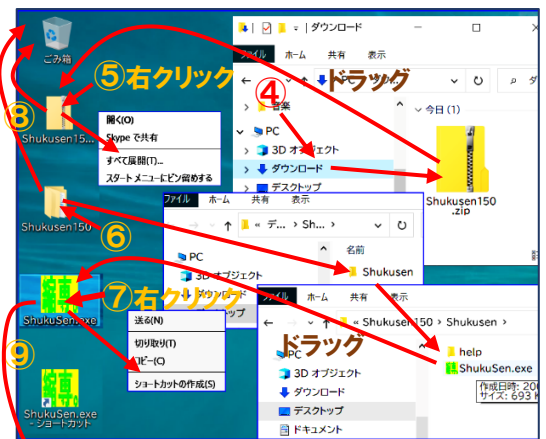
ごみ箱

⑤右クリック

④ドラッグ

| ダウンロード

ファイル ホーム 共有 表示

← → ↑ ↓ > PC > ダウンロード >

音楽

PC

3D オブジェクト

ダウンロード

デスクトップ

今日 (1)

Shukusen150.zip

⑧

Shukusen15...

開く(O)

Skype で共有

すべて展開(T)...

スタート メニューにピン留めする

Shukusen150

⑥

ファイル ホーム 共有 表示

« デ... > Sh... >

名前

PC

3D オブジェクト

ダウンロード

Shukusen

縮専

ShukuSen.exe

⑦右クリック

送る(N)

切り取り(T)

コピー(C)

ショートカットの作成(S)

ファイル ホーム 共有 表示

« Shukusen150 > Shukusen >

ドラッグ

PC

3D オブジェクト

ダウンロード

デスクトップ

ドキュメント

help

ShukuSen.exe

作成日時: 20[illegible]

サイズ: 693 K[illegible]

⑨

縮専

ShukuSen.exe - ショートカット